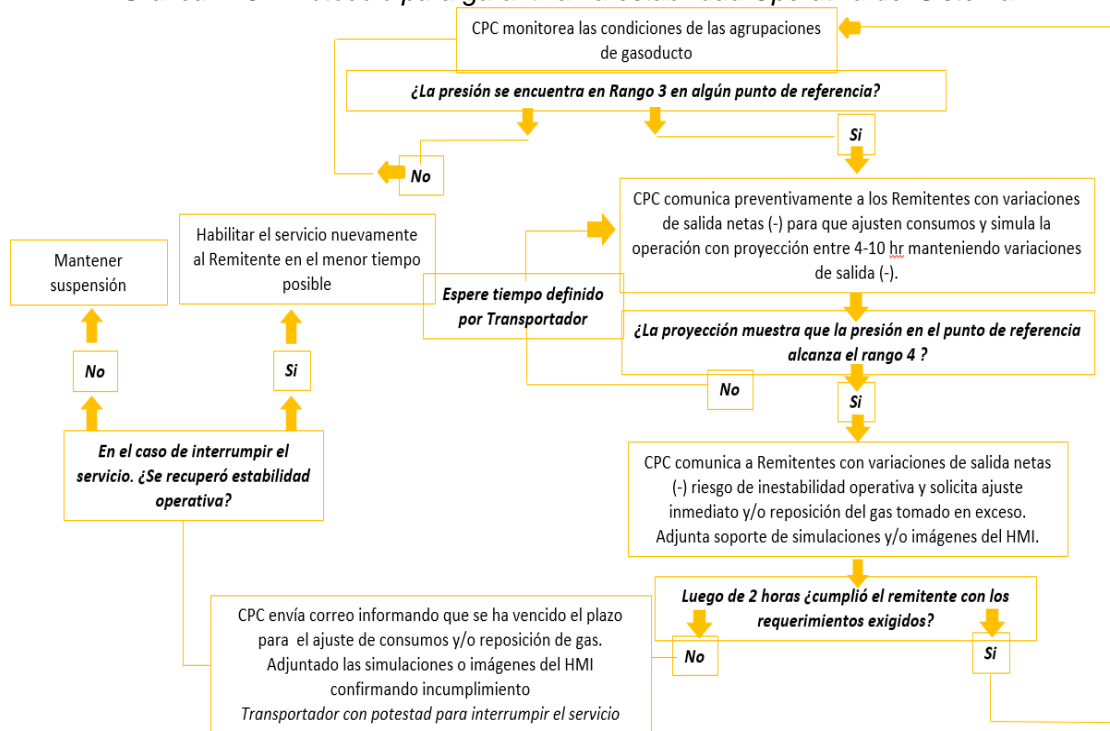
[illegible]

CPC monitorea las condiciones de las agrupaciones de gasoducto

¿La presión se encuentra en Rango 3 en algún punto de referencia?

Si

No

CPC comunica preventivamente a los Remitentes con variaciones de salida netas (-) para que ajusten consumos y simula la operación con proyección entre 4-10 hr manteniendo variaciones de salida (-).

Mantener suspensión

Habilitar el servicio nuevamente al Remitente en el menor tiempo posible

Espere tiempo definido por Transportador

¿La proyección muestra que la presión en el punto de referencia alcanza el rango 4 ?

No

Si

No

Si

En el caso de interrumpir el servicio. ¿Se recuperó estabilidad operativa?

CPC comunica a Remitentes con variaciones de salida netas (-) riesgo de inestabilidad operativa y solicita ajuste inmediato y/o reposición del gas tomado en exceso. Adjunta soporte de simulaciones y/o imágenes del HMI.

Luego de 2 horas ¿cumplió el remitente con los requerimientos exigidos?

No

Si

CPC envía correo informando que se ha vencido el plazo para el ajuste de consumos y/o reposición de gas. Adjuntado las simulaciones o imágenes del HMI confirmando incumplimiento

Transportador con potestad para interrumpir el servicio